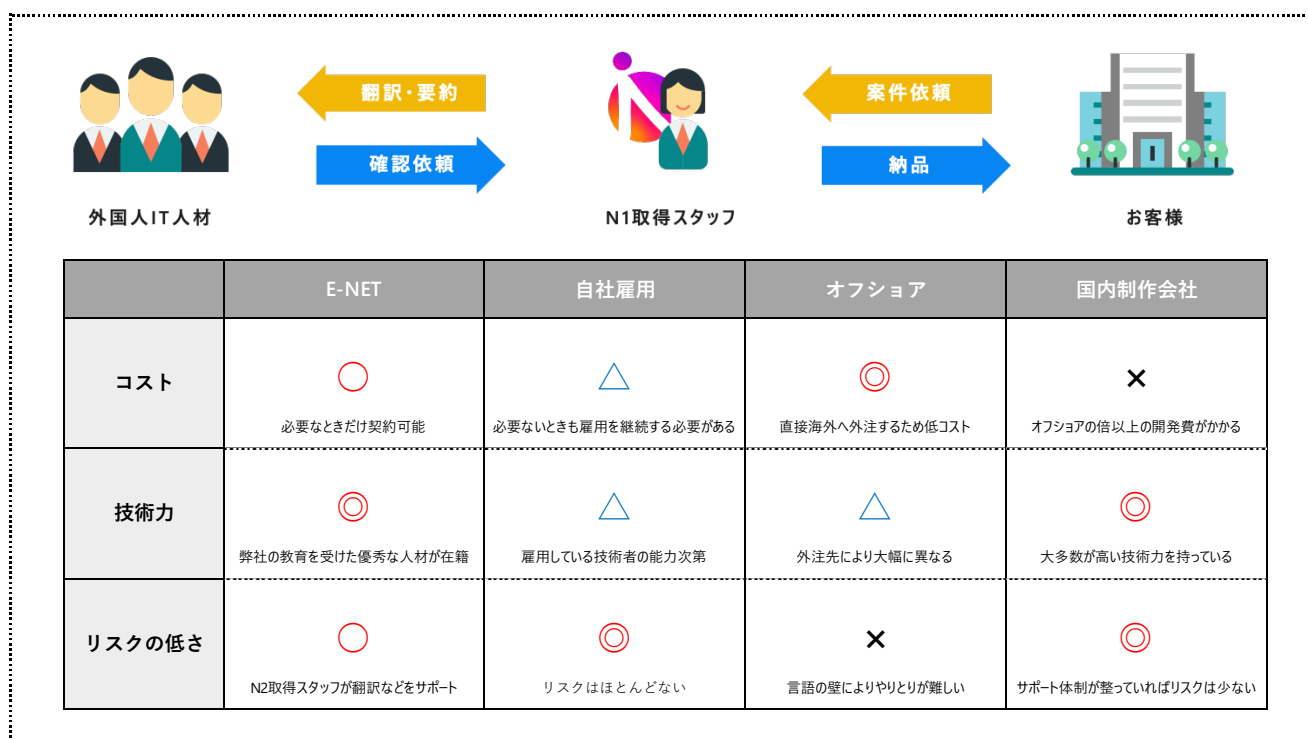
翻訳・要約

確認依頼

案件依頼

納品

外国人IT人材

N1取得スタッフ

お客様

|  | E-NET | 自社雇用 | オフショア | 国内制作会社 |
|---|---|---|---|---|
| コスト | ○ 必要なときだけ契約可能 | △ 必要ないときも雇用を継続する必要がある | ◎ 直接海外へ外注するため低コスト | × オフショアの倍以上の開発費がかかる |
| 技術力 | ◎ 弊社の教育を受けた優秀な人材が在籍 | △ 雇用している技術者の能力次第 | △ 外注先により大幅に異なる | ◎ 大多数が高い技術力を持っている |
| リスクの低さ | ○ N2取得スタッフが翻訳などをサポート | ◎ リスクはほとんどない | × 言語の壁によりやりとりが難しい | ◎ サポート体制が整っていればリスクは少ない |